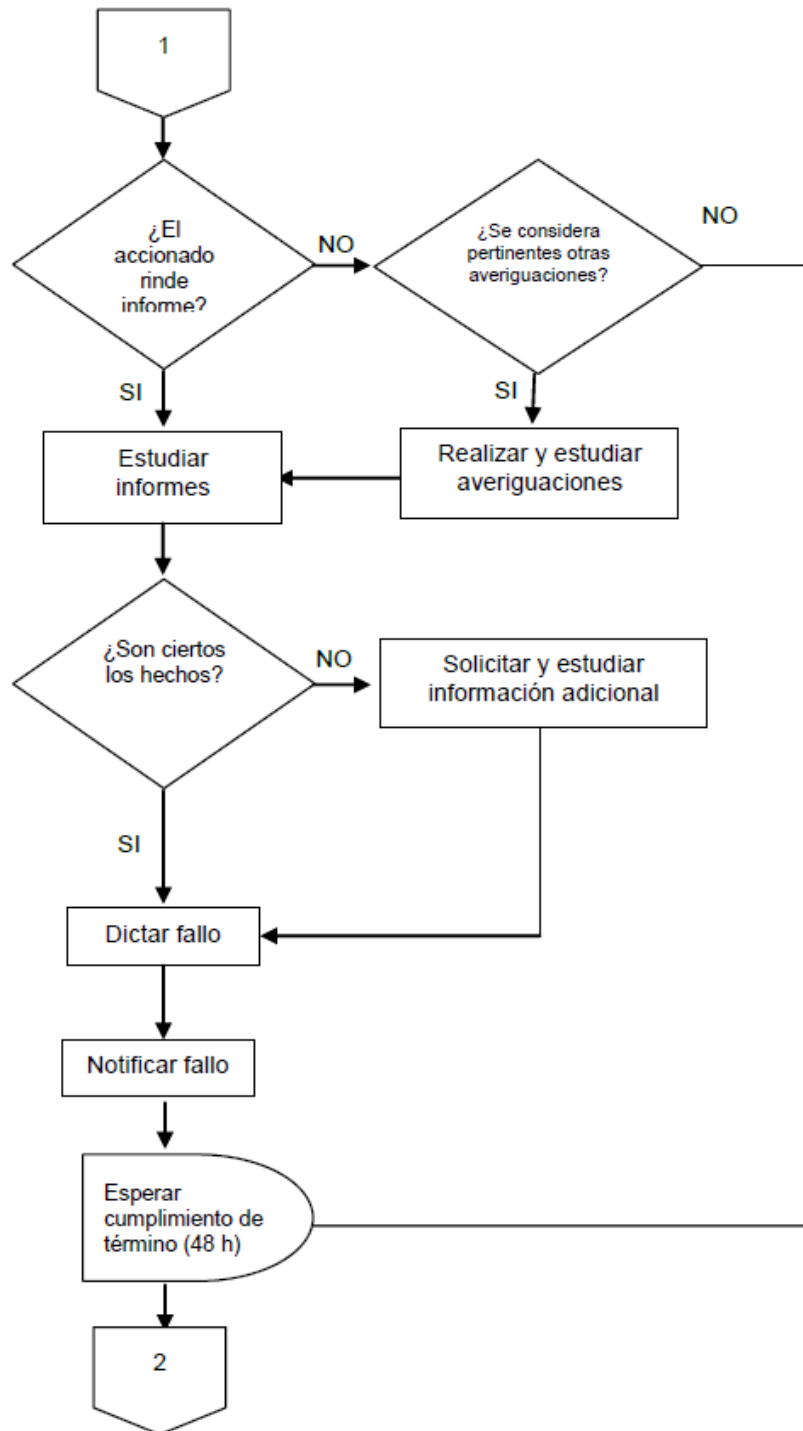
1

¿El accionado rinde informe?

NO

¿Se considera pertinentes otras averiguaciones?

NO

SI

SI

Estudiar informes

Realizar y estudiar averiguaciones

¿Son ciertos los hechos?

NO

Solicitar y estudiar información adicional

SI

Dictar fallo

Notificar fallo

Esperar cumplimiento de término (48 h)

2